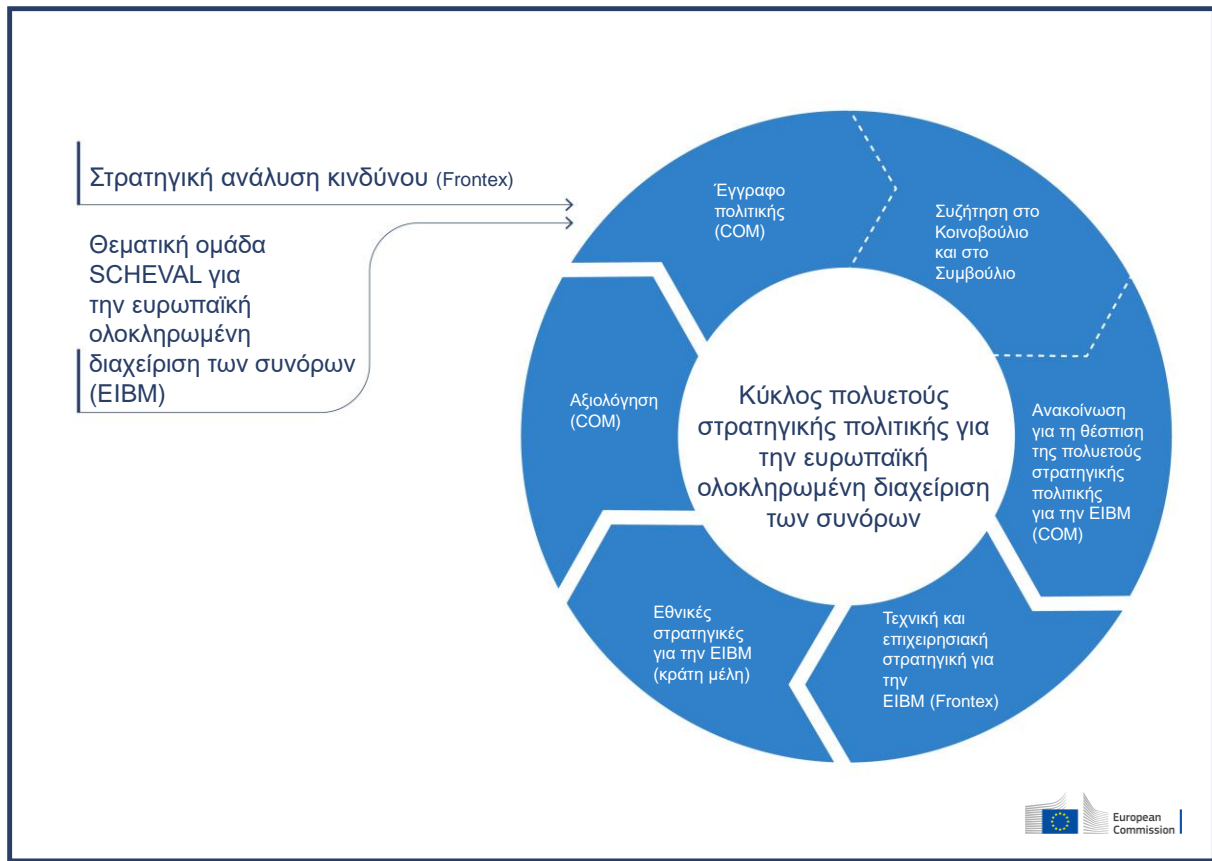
Στρατηγική ανάλυση κινδύνου (Frontex)

Θεματική ομάδα SCHEVAL για την ευρωπαϊκή ολοκληρωμένη διαχείριση των συνόρων (EIBM)

Έγγραφο πολιτικής (COM)

Συζήτηση στο Κοινοβούλιο και στο Συμβούλιο

Ανακοίνωση για τη θέσπιση της πολυετούς στρατηγικής πολιτικής για την EIBM (COM)

Τεχνική και επιχειρησιακή στρατηγική για την EIBM (Frontex)

Εθνικές στρατηγικές για την EIBM (κράτη μέλη)

Αξιολόγηση (COM)

Κύκλος πολυετούς στρατηγικής πολιτικής για την ευρωπαϊκή ολοκληρωμένη διαχείριση των συνόρων

European Commission